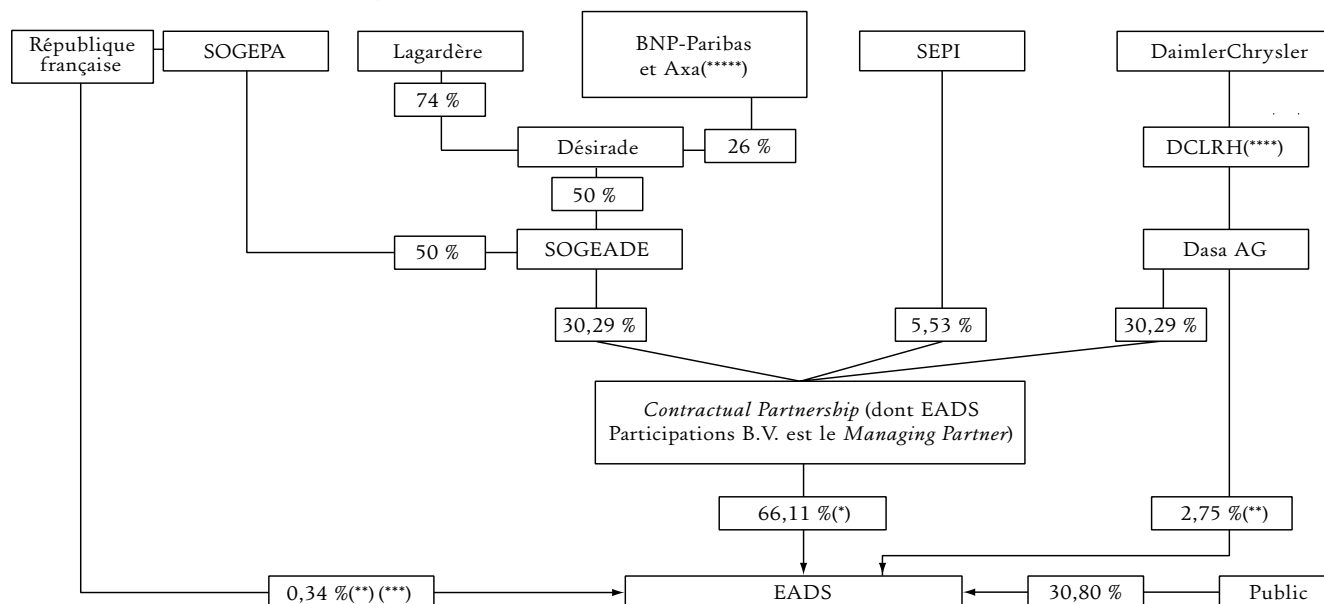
République française

SOGEPA

Lagardère

BNP-Paribas et Axa(*****)

SEPI

DaimlerChrysler

74 %

Désirade

26 %

DCLRH(****)

50 %

50 %

SOGEADE

Dasa AG

30,29 %

5,53 %

30,29 %

*Contractual Partnership* (dont EADS Participations B.V. est le *Managing Partner*)

66,11 %(*)

2,75 %(**)

0,34 %(**) (***)

EADS

30,80 %

Public